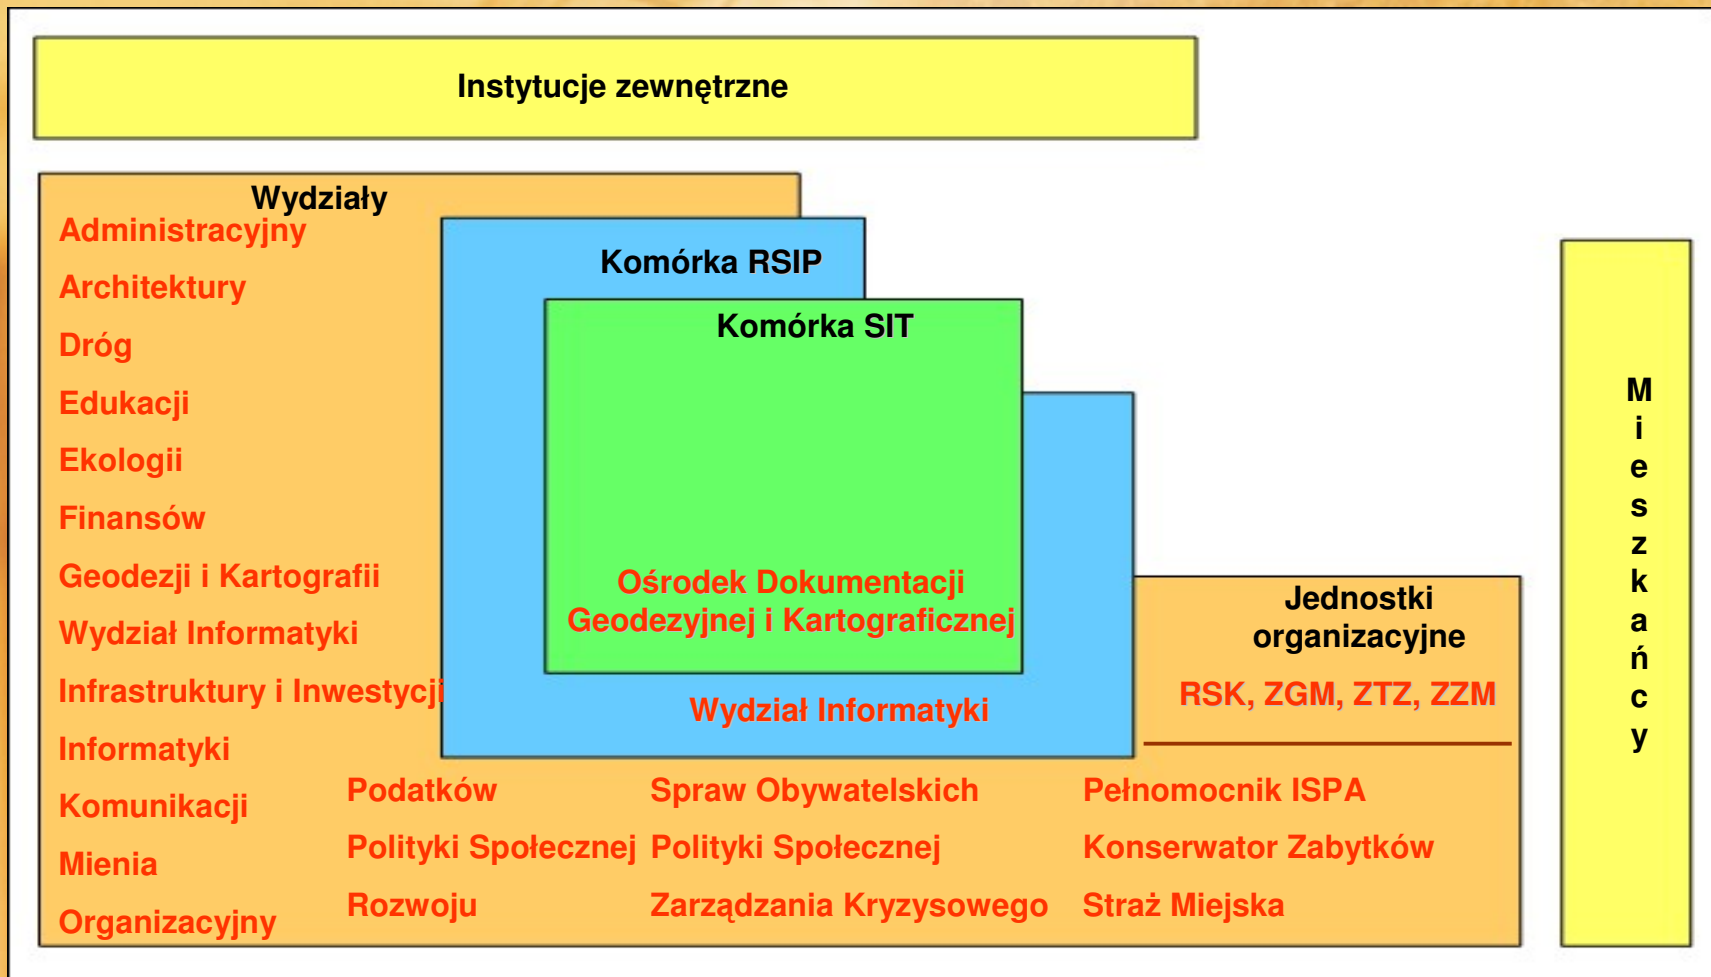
Instytucje zewnętrzne

Wydziały
Administracyjny
Architektury
Dróg
Edukacji
Ekologii
Finansów
Geodezji i Kartografii
Wydział Informatyki
Infrastruktury i Inwestycji
Informatyki
Komunikacji
Mienia
Organizacyjny

Komórka RSIP

Komórka SIT

Ośrodek Dokumentacji Geodezyjnej i Kartograficznej

Wydział Informatyki

Jednostki organizacyjne
RSK, ZGM, ZTZ, ZZM

Podatków
Polityki Społecznej
Rozwoju

Spraw Obywatelskich
Polityki Społecznej
Zarządzania Kryzysowego

Pełnomocnik ISPA
Konserwator Zabytków
Straż Miejska

M i e s z k a ń c y